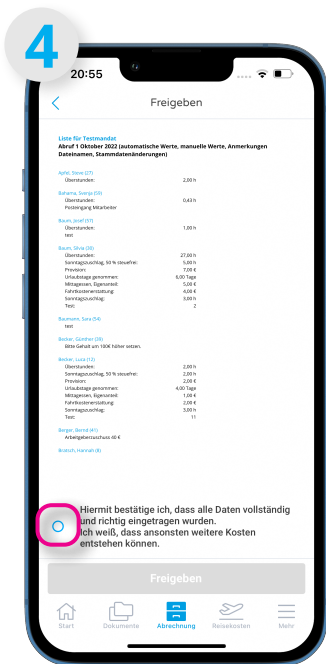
4

20:55

Freigeben

Liste für Testmandat
Abruf 1 Oktober 2022 (automatische Werte, manuelle Werte, Anmerkungen Dateinamen, Stammdatenänderungen)

Aphil, Steve (27)
Überstunden: 2,00 h

Bahama, Svenja (59)
Überstunden: 0,43 h
Postengang Mitarbeiter

Baum, Josef (37)
Überstunden: 1,00 h
test

Baum, Silvia (30)
Überstunden: 27,00 h
Sonntagszuschlag, 50 % steuerfrei: 5,00 h
Provision: 7,00 €
Urlaubstage genommen: 6,00 Tage
Mittagessen, Eigenanteil: 5,00 €
Fahrtkostenerstattung: 4,00 €
Sonntagszuschlag: 3,00 h
Test: 2

Baumann, Sara (34)
test

Becker, Günther (26)
Bitte Gehalt um 100€ höher setzen.

Becker, Luisa (12)
Überstunden: 2,00 h
Sonntagszuschlag, 50 % steuerfrei: 2,00 h
Provision: 2,00 €
Urlaubstage genommen: 4,00 Tage
Mittagessen, Eigenanteil: 1,00 €
Fahrtkostenerstattung: 2,00 €
Sonntagszuschlag: 3,00 h
Test: 11

Berger, Bernd (41)
Arbeitgeberzuschuss 40 €

Brandt, Hannah (8)

Hiermit bestätige ich, dass alle Daten vollständig und richtig eingetragen wurden. Ich weiß, dass ansonsten weitere Kosten entstehen können.

Freigeben

Start
Dokumente
Abrechnung
Reisekosten
Mehr